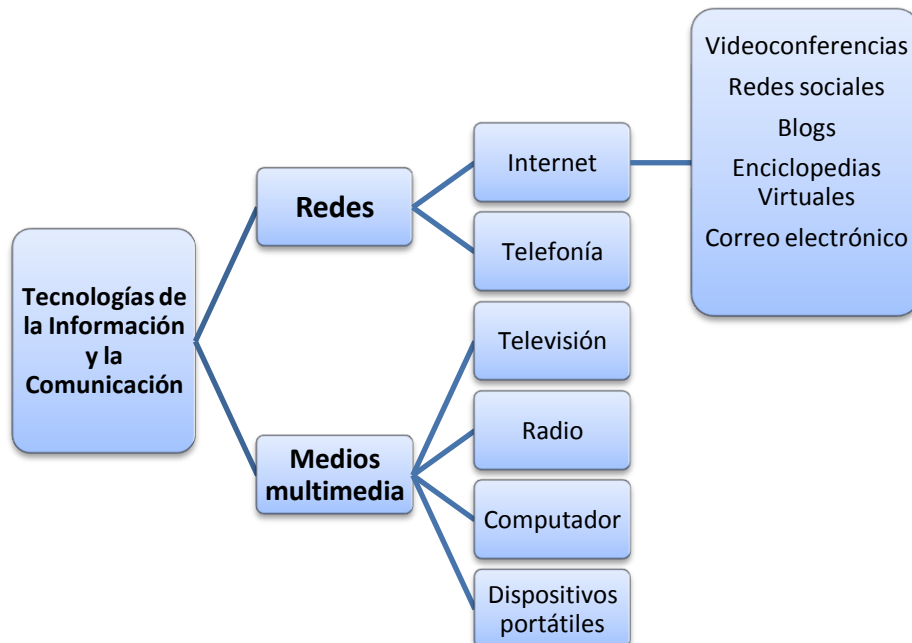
Tecnologías de la Información y la Comunicación

Redes

Internet

Videoconferencias
Redes sociales
Blogs
Enciclopedias Virtuales
Correo electrónico

Telefonía

Medios multimedia

Televisión

Radio

Computador

Dispositivos portátiles